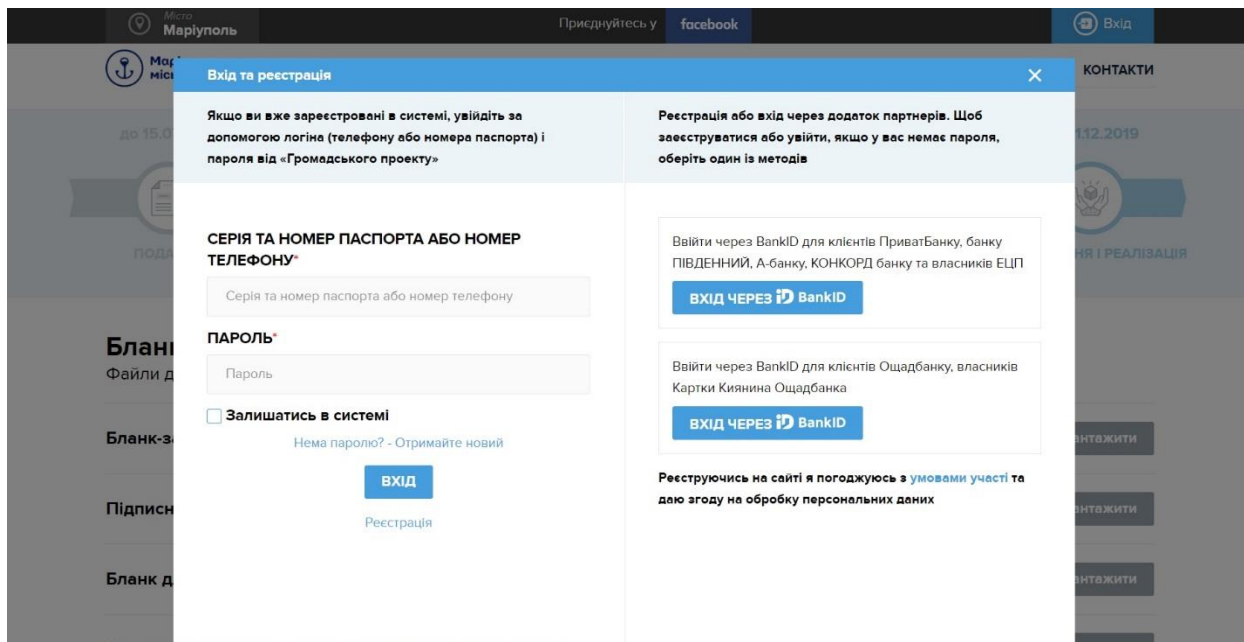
Місто
Маріуполь

Приєднуйтесь у facebook

Вхід

Мар
міс

КОНТАКТИ

до 15.0

1.12.2019

ПОДА

НЯ І РЕАЛІЗАЦІЯ

Блан
Файли д

Бланк-з

Підписн

Бланк д

вантажити

вантажити

вантажити

Вхід та реєстрація

×

Якщо ви вже зареєстровані в системі, увійдіть за допомогою логіна (телефону або номера паспорта) і пароля від «Громадського проекту»

СЕРІЯ ТА НОМЕР ПАСПОРТА АБО НОМЕР ТЕЛЕФОНУ*

Серія та номер паспорта або номер телефону

ПАРОЛЬ*

Пароль

Залишатись в системі

Нема паролю? - Отримайте новий

ВХІД

Реєстрація

Реєстрація або вхід через додаток партнерів. Щоб заеєструватися або увійти, якщо у вас немає пароля, оберіть один із методів

Ввійти через BankID для клієнтів ПриватБанку, банку ПІВДЕННИЙ, А-банку, КОНКОРД банку та власників ЕЦП

ВХІД ЧЕРЕЗ iD BankID

Ввійти через BankID для клієнтів Ощадбанку, власників Картки Киянина Ощадбанка

ВХІД ЧЕРЕЗ iD BankID

Реєструючись на сайті я погоджуюсь з умовами участі та даю згоду на обробку персональних даних